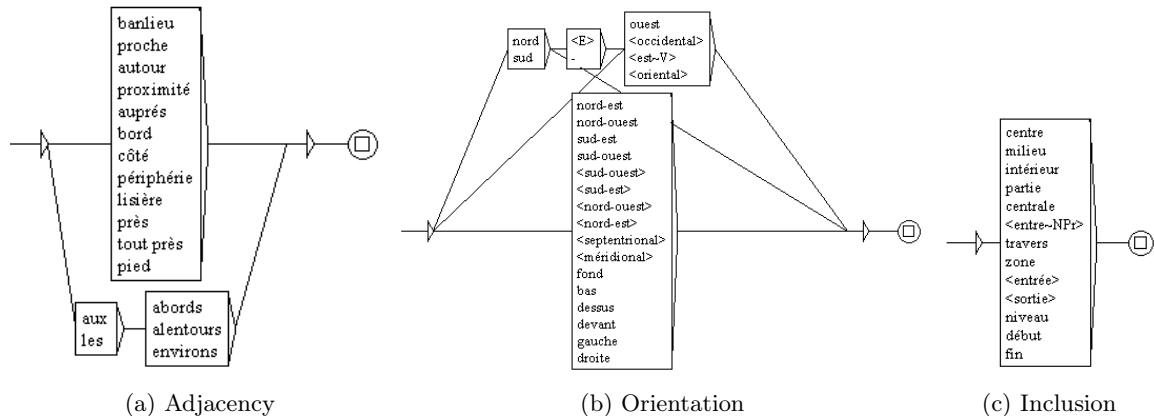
banlieu
proche
autour
proximité
auprés
bord
côté
périphérie
lisière
près
tout près
pied

aux
les

abords
alentours
environs

(a) Adjacency

nord
sud

<E>
-

ouest
<occidental>
<est~V>
<oriental>

nord-est
nord-ouest
sud-est
sud-ouest
<sud-ouest>
<sud-est>
<nord-ouest>
<nord-est>
<septentrional>
<méridional>
fond
bas
dessus
devant
gauche
droite

(b) Orientation

centre
milieu
intérieur
partie
centrale
<entre~NPr>
travers
zone
<entrée>
<sortie>
niveau
début
fin

(c) Inclusion